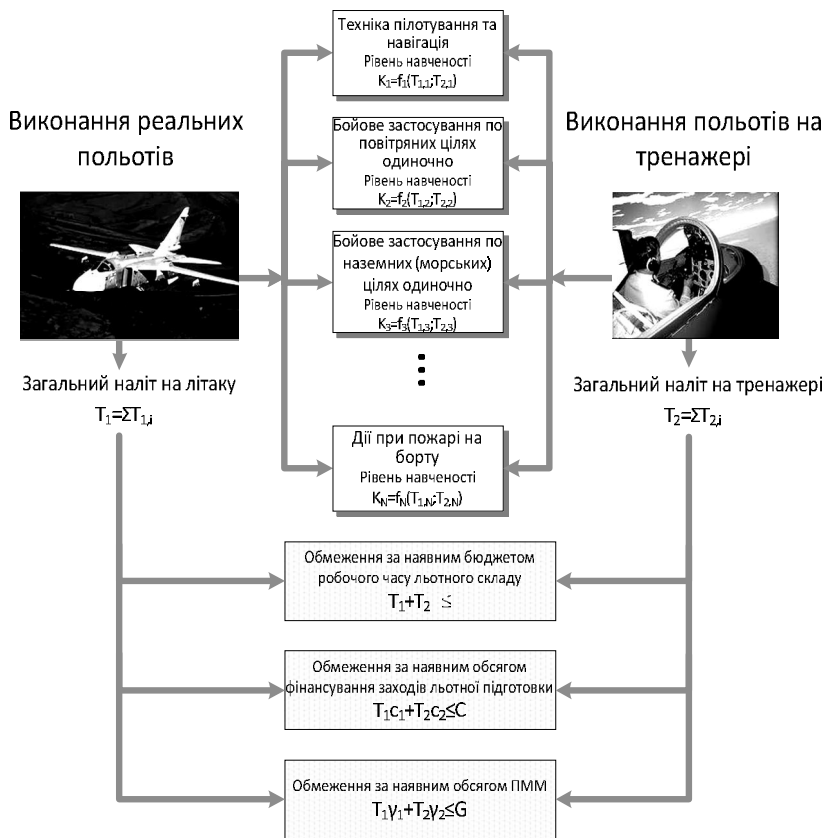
Виконання реальних польотів

Загальний наліт на літаку
$T_1=\Sigma T_{1,i}$

Техніка пілотування та навігація
Рівень навченості
$K_1=f_1(T_{1,1};T_{2,1})$

Бойове застосування по повітряних цілях одиночно
Рівень навченості
$K_2=f_2(T_{1,2};T_{2,2})$

Бойове застосування по наземних (морських) цілях одиночно
Рівень навченості
$K_3=f_3(T_{1,3};T_{2,3})$

Дії при пожарі на борту
Рівень навченості
$K_N=f_N(T_{1,N};T_{2,N})$

Виконання польотів на тренажері

Загальний наліт на тренажері
$T_2=\Sigma T_{2,i}$

Обмеження за наявним бюджетом робочого часу льотного складу
$T_1+T_2 \leq$

Обмеження за наявним обсягом фінансування заходів льотної підготовки
$T_1c_1+T_2c_2\leq C$

Обмеження за наявним обсягом ПММ
$T_1\gamma_1+T_2\gamma_2\leq G$